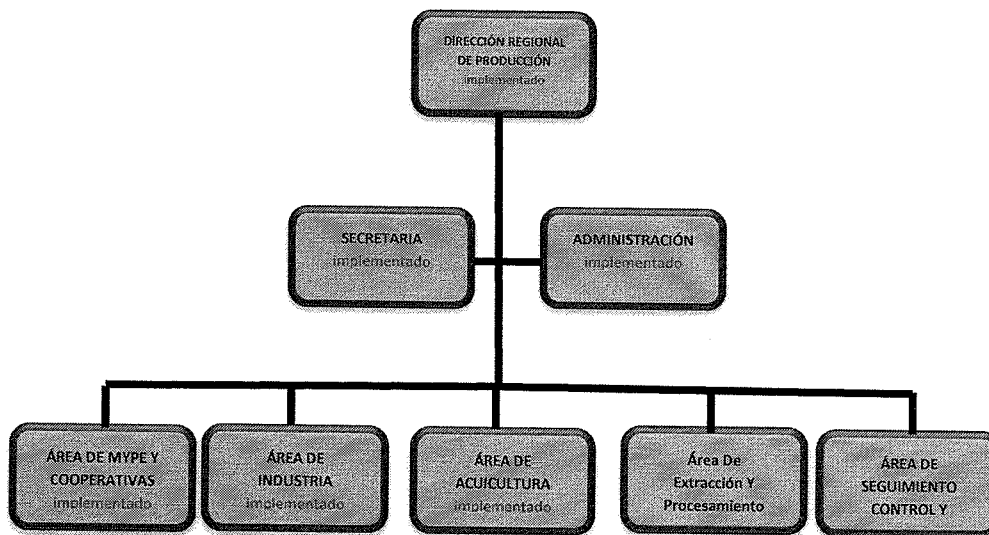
DIRECCIÓN REGIONAL DE PRODUCCIÓN
implementado

SECRETARIA
implementado

ADMINISTRACIÓN
implementado

ÁREA DE MYPE Y COOPERATIVAS
implementado

ÁREA DE INDUSTRIA
implementado

ÁREA DE ACUICULTURA
implementado

Área De Extracción Y Procesamiento

ÁREA DE SEGUIMIENTO CONTROL Y